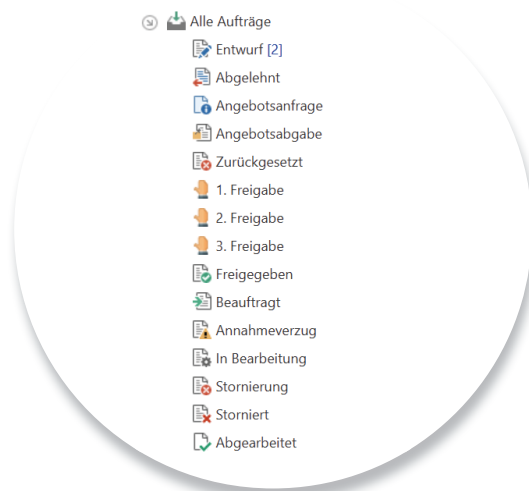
Alle Aufträge
Entwurf [2]
Abgelehnt
Angebotsanfrage
Angebotsabgabe
Zurückgesetzt
1. Freigabe
2. Freigabe
3. Freigabe
Freigegeben
Beauftragt
Annahmeverzug
In Bearbeitung
Stornierung
Storniert
Abgearbeitet